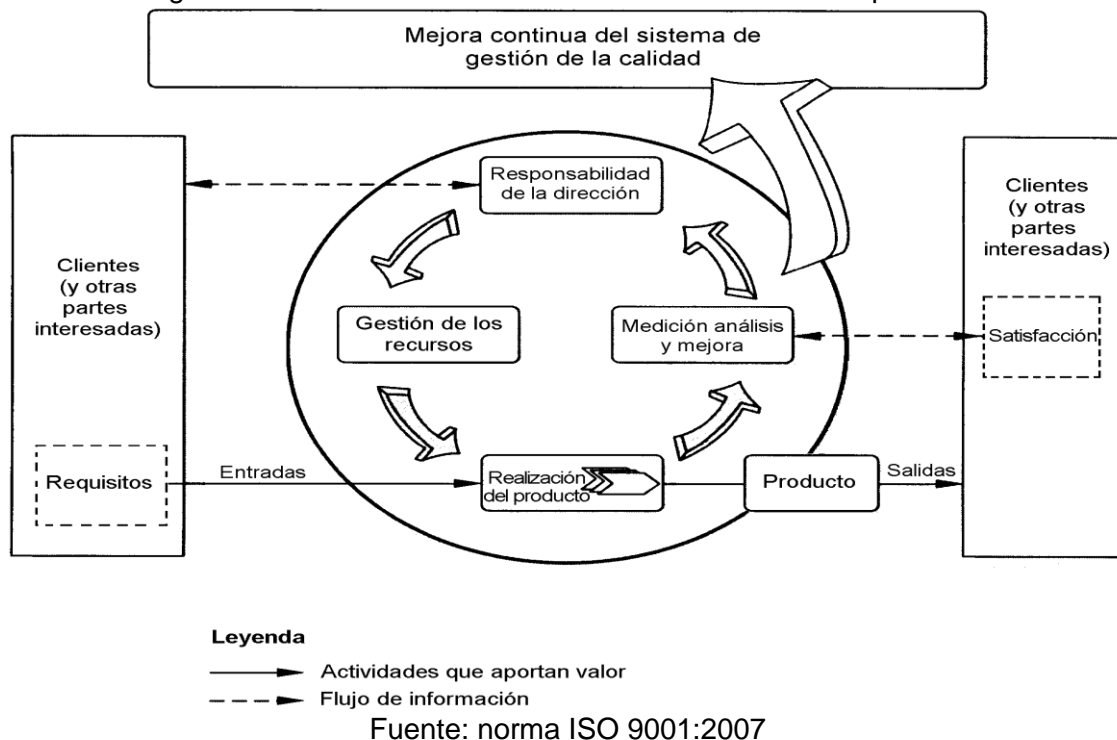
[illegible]

Mejora continua del sistema de gestión de la calidad

Clientes (y otras partes interesadas)

Requisitos

Responsabilidad de la dirección

Gestión de los recursos

Medición análisis y mejora

Entradas

Realización del producto

Producto

Salidas

Clientes (y otras partes interesadas)

Satisfacción

Leyenda

Actividades que aportan valor

Flujo de información

Fuente: norma ISO 9001:2007